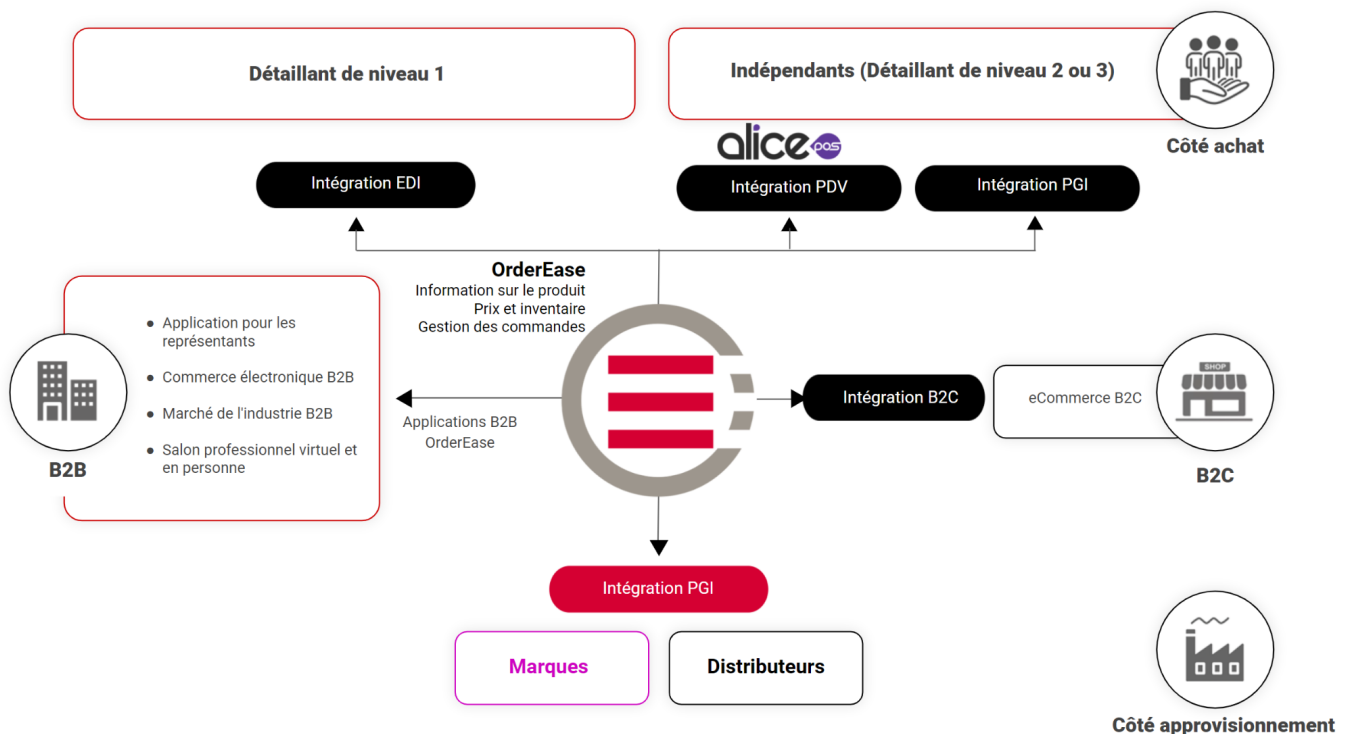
Détaillant de niveau 1

Indépendants (Détaillant de niveau 2 ou 3)

Côté achat

alice pos

Intégration EDI

Intégration PDV

Intégration PGI

OrderEase
Information sur le produit
Prix et inventaire
Gestion des commandes

- Application pour les représentants
- Commerce électronique B2B
- Marché de l'industrie B2B
- Salon professionnel virtuel et en personne

B2B

Applications B2B OrderEase

Intégration B2C

eCommerce B2C

SHOP

B2C

Intégration PGI

Marques

Distributeurs

Côté approvisionnement